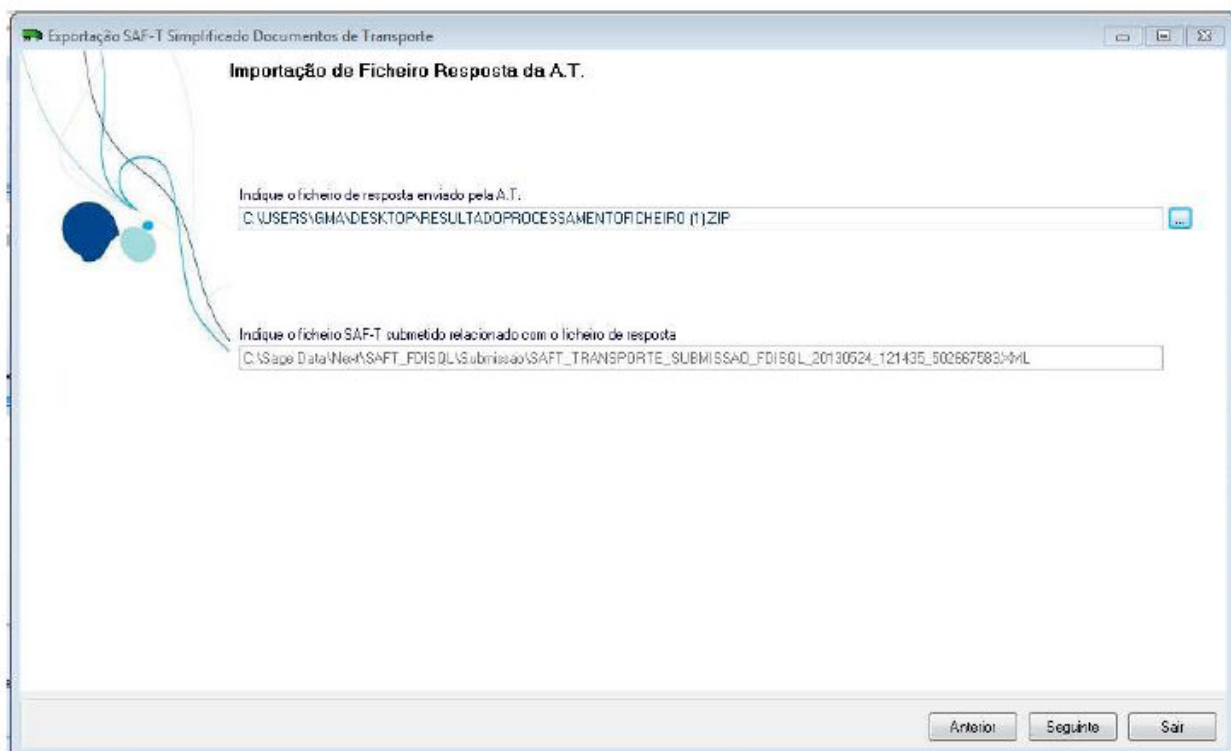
Exportação SAF-T Simplificado Documentos de Transporte

Importação de Ficheiro Resposta da A.T.

Indique o ficheiro de resposta enviado pela A.T.

C:\USERS\GMA\DESKTOP\RESULTADOPROCESSAMENTOFICHEIRO (1).ZIP

...

Indique o ficheiro SAF-T submetido relacionado com o ficheiro de resposta

C:\Sage Data\Next\SAFT_FDISQL\Submissão\SAFT_TRANSPORTE_SUBMISSAO_FDISQL_20130524_121435_502667583.XML

Anterior

Seguinte

Sair